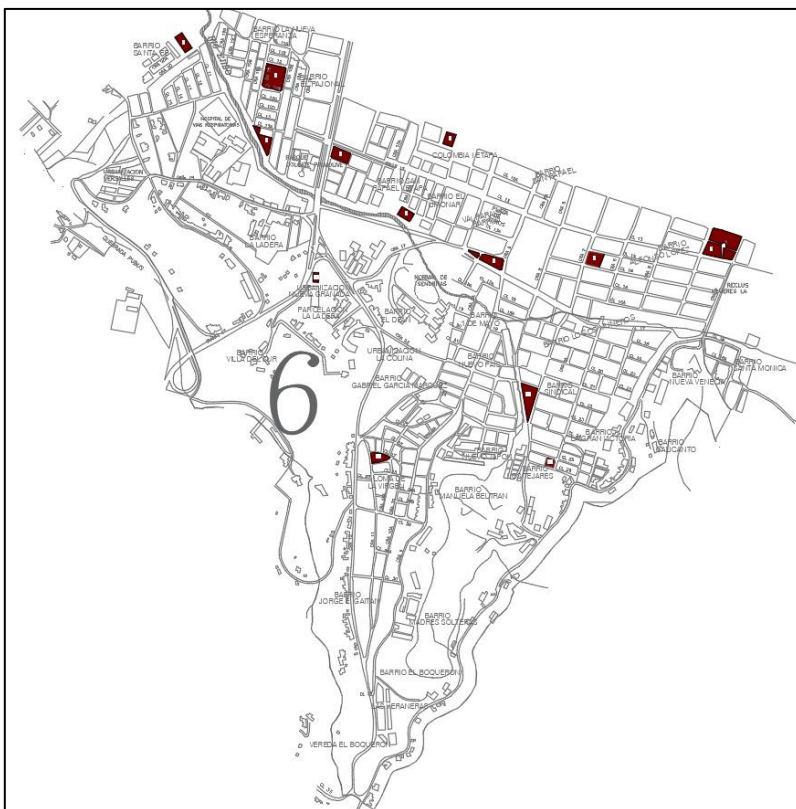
BARRIO LA NUEVA ESPERANZA

BARRIO SANTA FE

BARRIO PAJONAL

HOSPITAL DE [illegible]

COLOMBIA I ETAPA

BARRIO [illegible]

BARRIO RAFAEL I ETAPA

BARRIO EL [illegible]

BARRIO LA LADERA

BARRIO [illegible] LOPEZ

URBANIZACION NUEVA GRANADA

NORMAL DE SEÑORITAS

PARCELACION LA LADERA

BARRIO EL DIVINO

BARRIO 1 DE MAYO

BARRIO VILLA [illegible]

6

URBANIZACION LA COLINA

BARRIO NUEVO PAIS

BARRIO GABRIEL GARCIA MARQUEZ

BARRIO SINDICAL

BARRIO SANTA MONICA

BARRIO NUEVA VENECIA

BARRIO GRAN VICTORIA

BARRIO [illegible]

BARRIO LOMA DE LA VIRGEN

BARRIO TEJARES

BARRIO MANUELA BELTRAN

BARRIO JORGE ELIECER GAITAN

BARRIO MADRES SOLTERAS

BARRIO EL BOQUERON

VEREDA EL BOQUERON